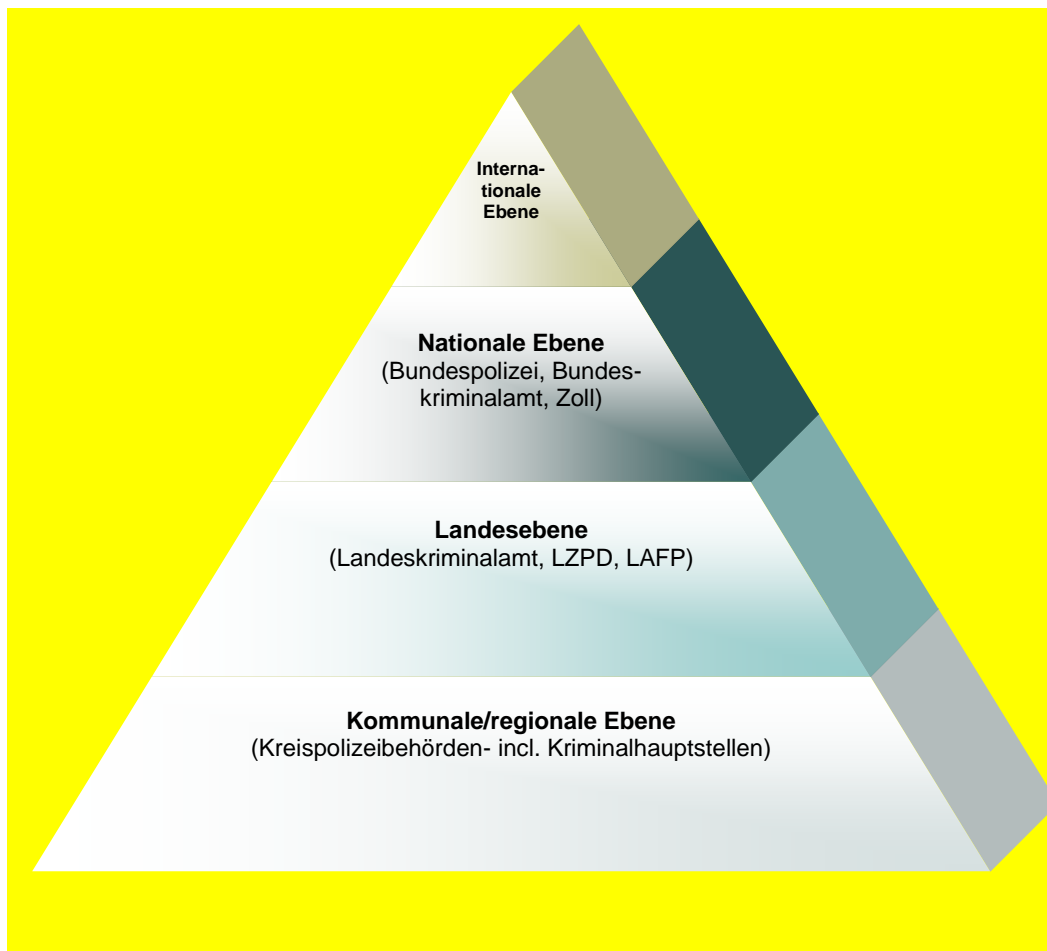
Internationale Ebene

Nationale Ebene
(Bundespolizei, Bundeskriminalamt, Zoll)

Landesebene
(Landeskriminalamt, LZPD, LAFP)

Kommunale/regionale Ebene
(Kreispolizeibehörden- incl. Kriminalhauptstellen)